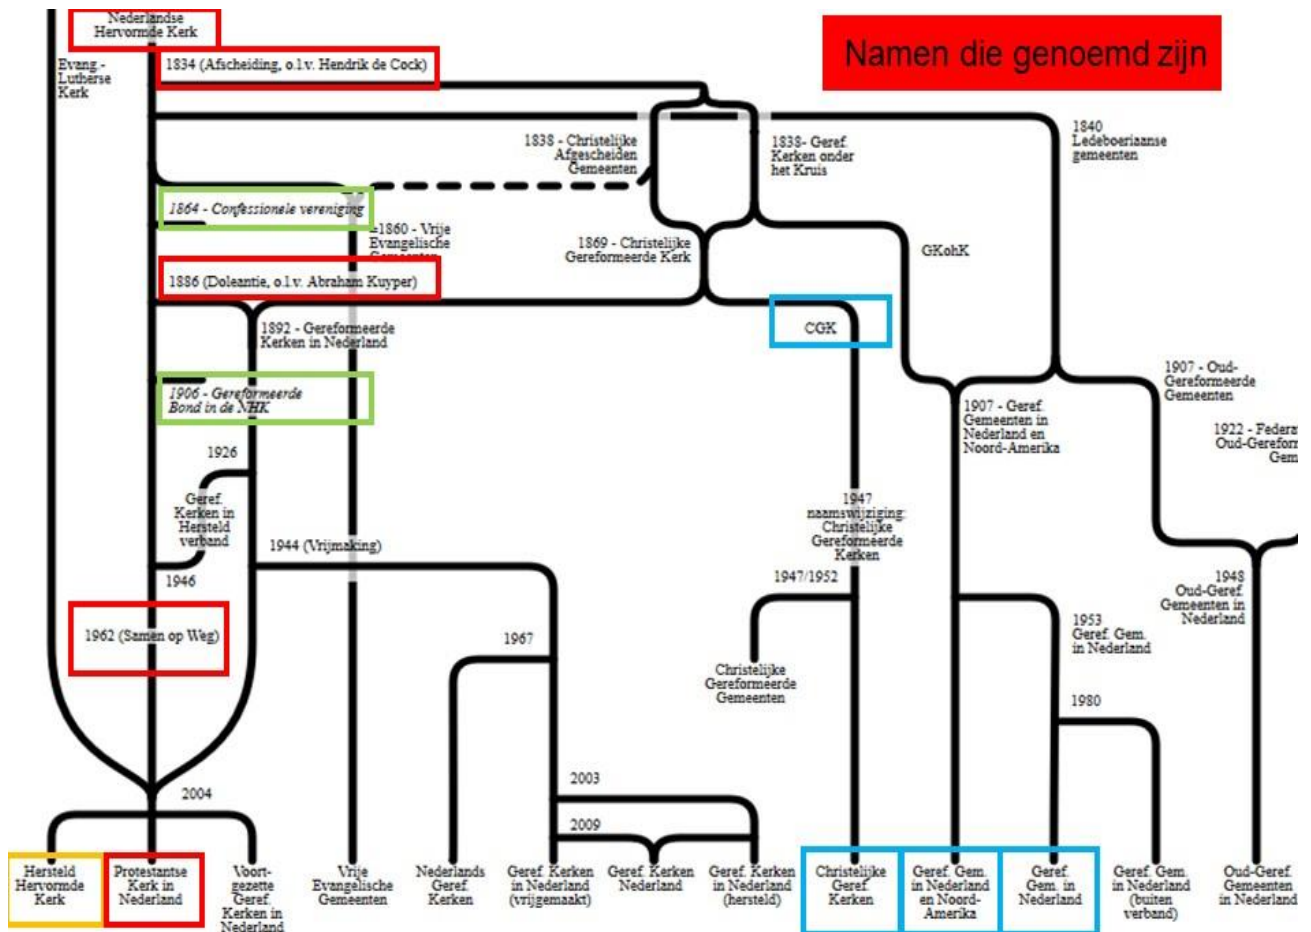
Namen die genoemd zijn

Nederlandse Hervormde Kerk

Evang.-Lutherse Kerk

1834 (Afscheiding, o.l.v. Hendrik de Cock)

1838 - Christelijke Afgescheiden Gemeenten

1838- Geref. Kerken onder het Kruis

1840 Ledeboeriaanse gemeenten

1864 - Confessionele vereniging

±1860 - Vrije Evangelische Gemeenten

1869 - Christelijke Gereformeerde Kerk

GKohK

1886 (Doleantie, o.l.v. Abraham Kuyper)

1892 - Gereformeerde Kerken in Nederland

CGK

1906 - Gereformeerde Bond in de NHK

1907 - Oud-Gereformeerde Gemeenten

1907 - Geref. Gemeenten in Nederland en Noord-Amerika

1922 - Federat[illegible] Oud-Gerefor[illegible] Gem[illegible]

1926

Geref. Kerken in Hersteld verband

1944 (Vrijmaking)

1947 naamswijziging: Christelijke Gereformeerde Kerken

1946

1947/1952

1948 Oud-Geref. Gemeenten in Nederland

1962 (Samen op Weg)

1967

1953 Geref. Gem. in Nederland

Christelijke Gereformeerde Gemeenten

1980

2003

2004

2009

Hersteld Hervormde Kerk

Protestantse Kerk in Nederland

Voortgezette Geref. Kerken in Nederland

Vrije Evangelische Gemeenten

Nederlands Geref. Kerken

Geref. Kerken in Nederland (vrijgemaakt)

Geref. Kerken Nederland

Geref. Kerken in Nederland (hersteld)

Christelijke Geref. Kerken

Geref. Gem. in Nederland en Noord-Amerika

Geref. Gem. in Nederland

Geref. Gem. in Nederland (buiten verband)

Oud-Geref. Gemeenten in Nederland